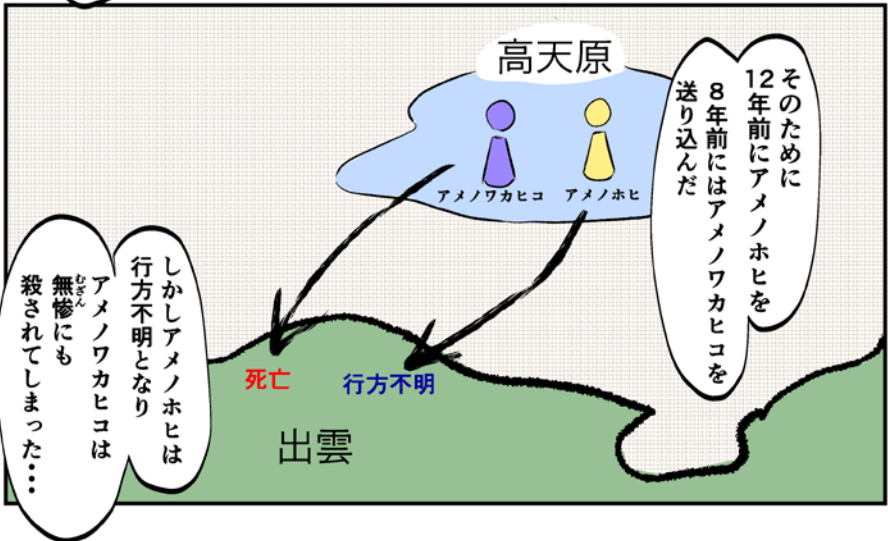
高天原

アメノワカヒコ　アメノホヒ

そのために
12年前にアメノホヒを
8年前にはアメノワカヒコを
送り込んだ

しかしアメノホヒは
行方不明となり

アメノワカヒコは
無惨（むざん）にも
殺されてしまった…

死亡

行方不明

出雲